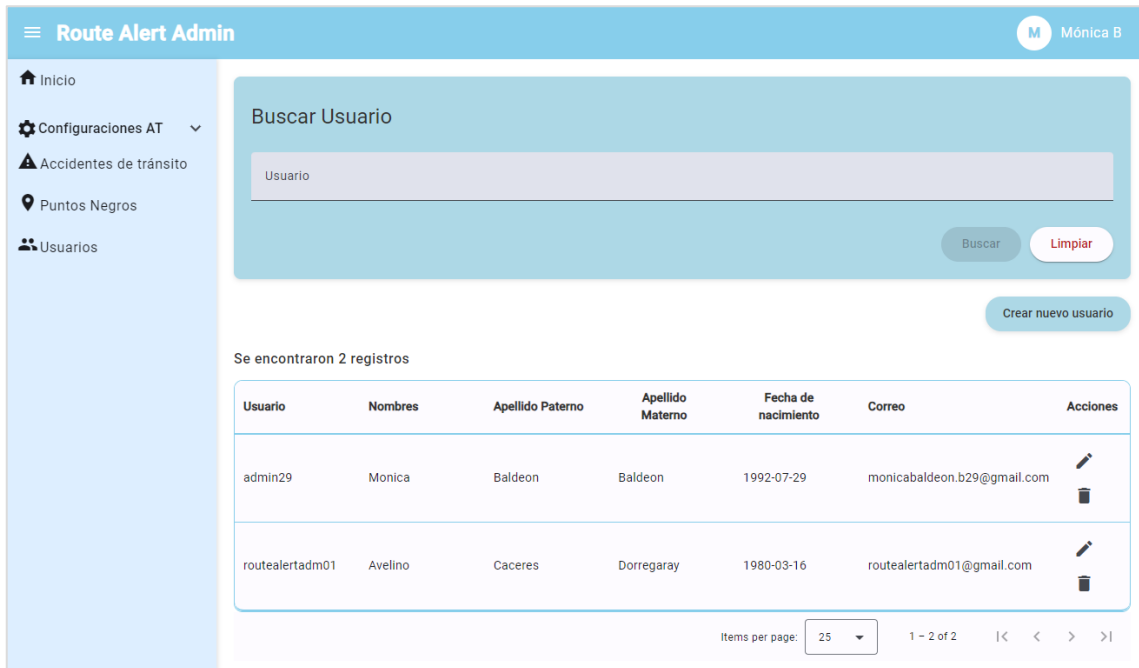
Route Alert Admin

M Mónica B

Inicio

Configuraciones AT

Accidentes de tránsito

Puntos Negros

Usuarios

Buscar Usuario

Usuario

Buscar

Limpiar

Crear nuevo usuario

Se encontraron 2 registros

| Usuario | Nombres | Apellido Paterno | Apellido Materno | Fecha de nacimiento | Correo | Acciones |
|---|---|---|---|---|---|---|
| admin29 | Monica | Baldeon | Baldeon | 1992-07-29 | monicabaldeon.b29@gmail.com | |
| routealertadm01 | Avelino | Caceres | Dorregaray | 1980-03-16 | routealertadm01@gmail.com | |

Items per page: 25

1 – 2 of 2